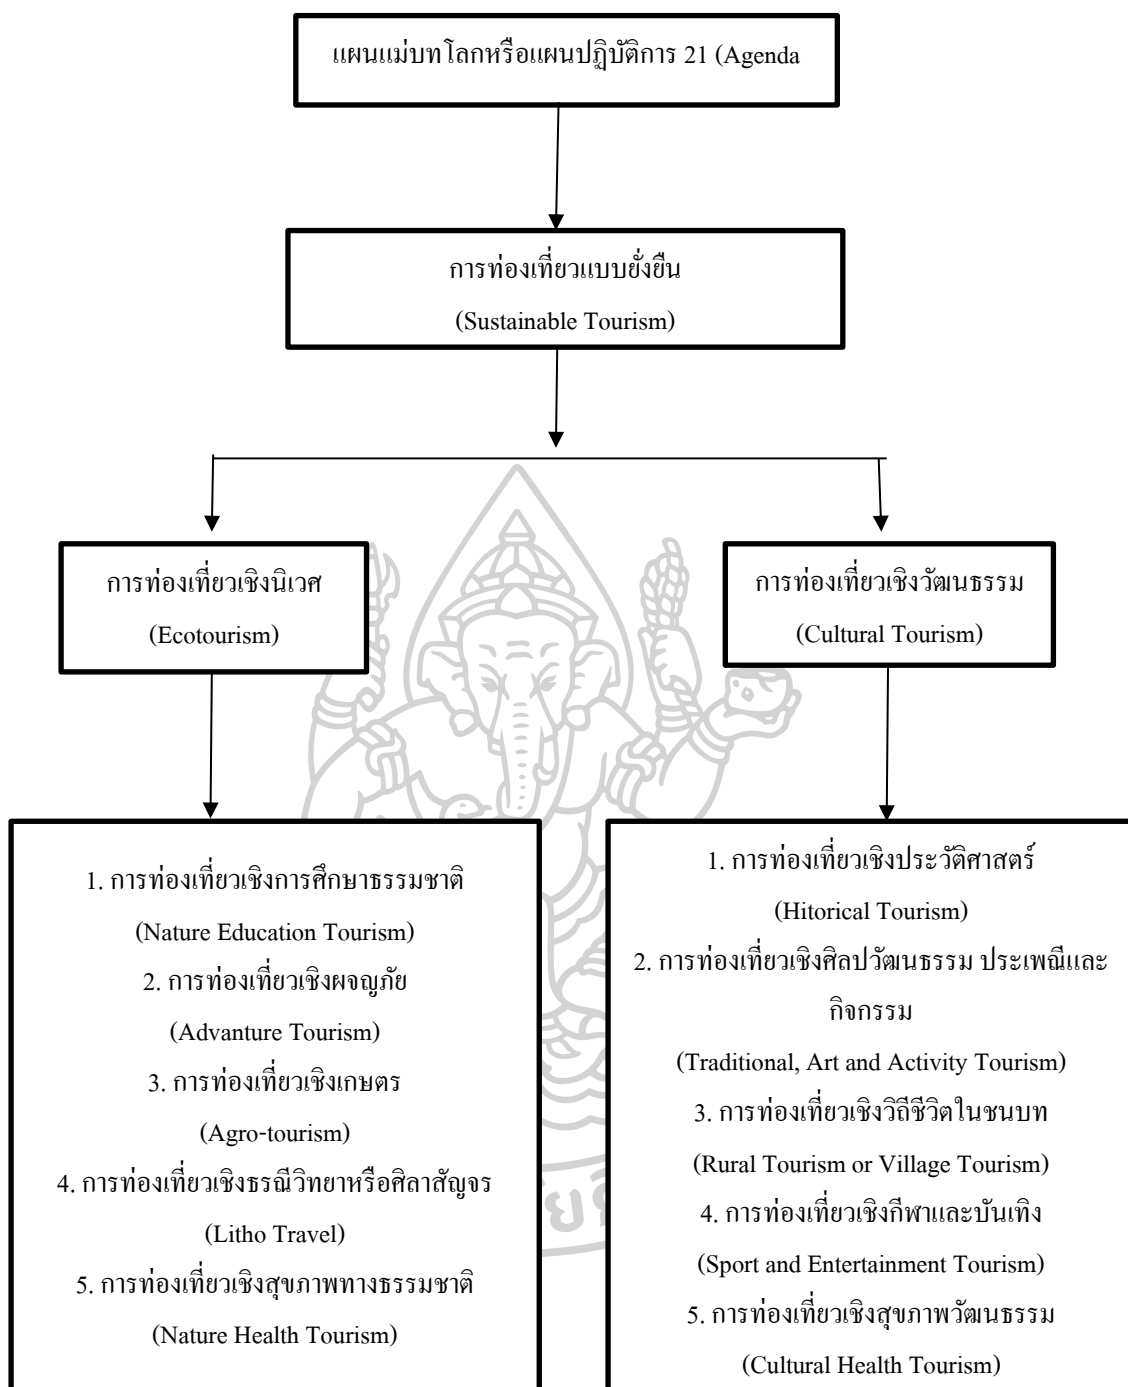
แผนแม่บทโลกหรือแผนปฏิบัติการ 21 (Agenda

การท่องเที่ยวแบบยั่งยืน
(Sustainable Tourism)

การท่องเที่ยวเชิงนิเวศ
(Ecotourism)

การท่องเที่ยวเชิงวัฒนธรรม
(Cultural Tourism)

1. การท่องเที่ยวเชิงการศึกษาธรรมชาติ
(Nature Education Tourism)
2. การท่องเที่ยวเชิงผจญภัย
(Advanture Tourism)
3. การท่องเที่ยวเชิงเกษตร
(Agro-tourism)
4. การท่องเที่ยวเชิงธรณีวิทยาหรือศิลาสัญจร
(Litho Travel)
5. การท่องเที่ยวเชิงสุขภาพทางธรรมชาติ
(Nature Health Tourism)

1. การท่องเที่ยวเชิงประวัติศาสตร์
(Hitorical Tourism)
2. การท่องเที่ยวเชิงศิลปวัฒนธรรม ประเพณีและกิจกรรม
(Traditional, Art and Activity Tourism)
3. การท่องเที่ยวเชิงวิถีชีวิตในชนบท
(Rural Tourism or Village Tourism)
4. การท่องเที่ยวเชิงกีฬาและบันเทิง
(Sport and Entertainment Tourism)
5. การท่องเที่ยวเชิงสุขภาพวัฒนธรรม
(Cultural Health Tourism)